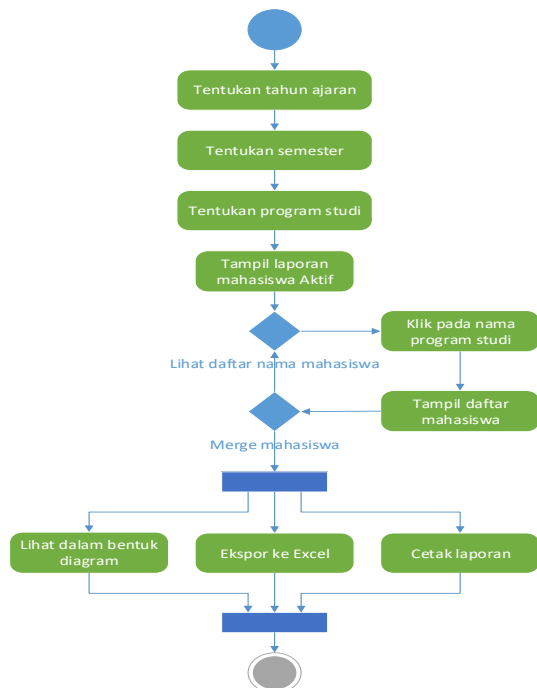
Tentukan tahun ajaran

Tentukan semester

Tentukan program studi

Tampil laporan mahasiswa Aktif

Klik pada nama program studi

Lihat daftar nama mahasiswa

Tampil daftar mahasiswa

Merge mahasiswa

Lihat dalam bentuk diagram

Ekspor ke Excel

Cetak laporan